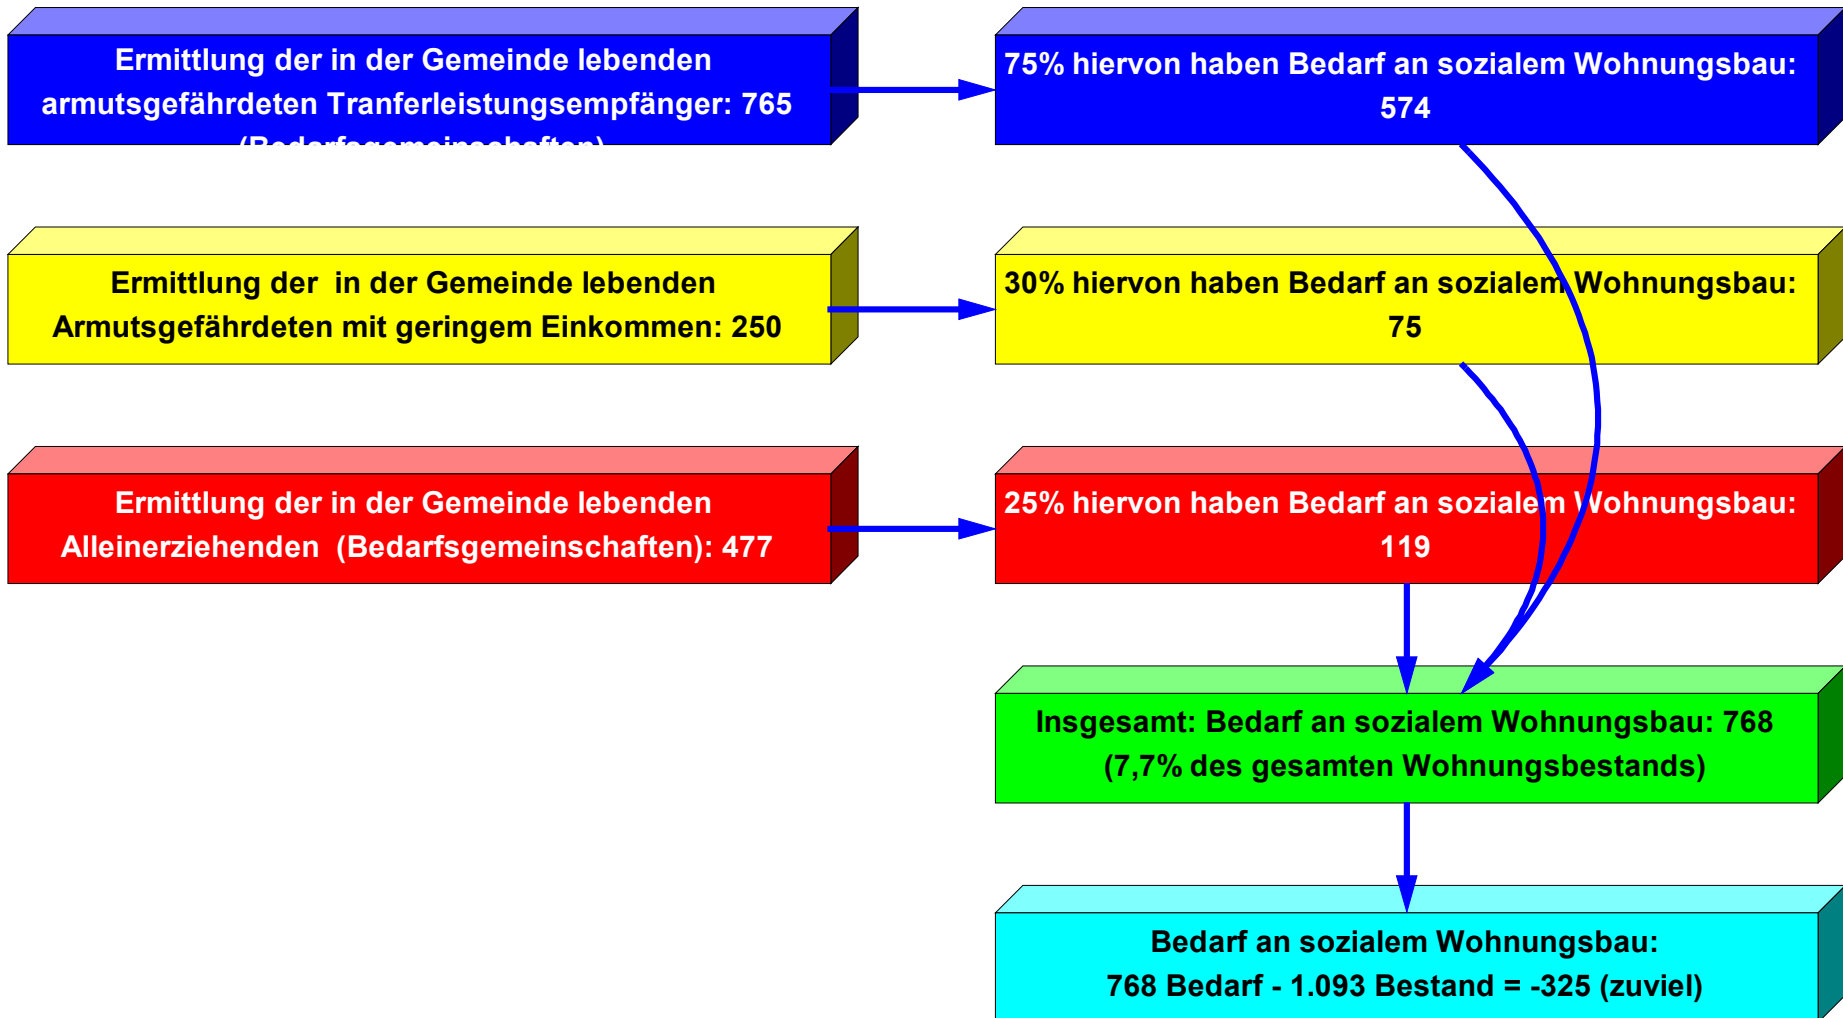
Ermittlung der in der Gemeinde lebenden armutsgefährdeten Tranferleistungsempfänger: 765 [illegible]

75% hiervon haben Bedarf an sozialem Wohnungsbau: 574

Ermittlung der in der Gemeinde lebenden Armutsgefährdeten mit geringem Einkommen: 250

30% hiervon haben Bedarf an sozialem Wohnungsbau: 75

Ermittlung der in der Gemeinde lebenden Alleinerziehenden (Bedarfsgemeinschaften): 477

25% hiervon haben Bedarf an sozialem Wohnungsbau: 119

Insgesamt: Bedarf an sozialem Wohnungsbau: 768 (7,7% des gesamten Wohnungsbestands)

Bedarf an sozialem Wohnungsbau: 768 Bedarf - 1.093 Bestand = -325 (zuviel)